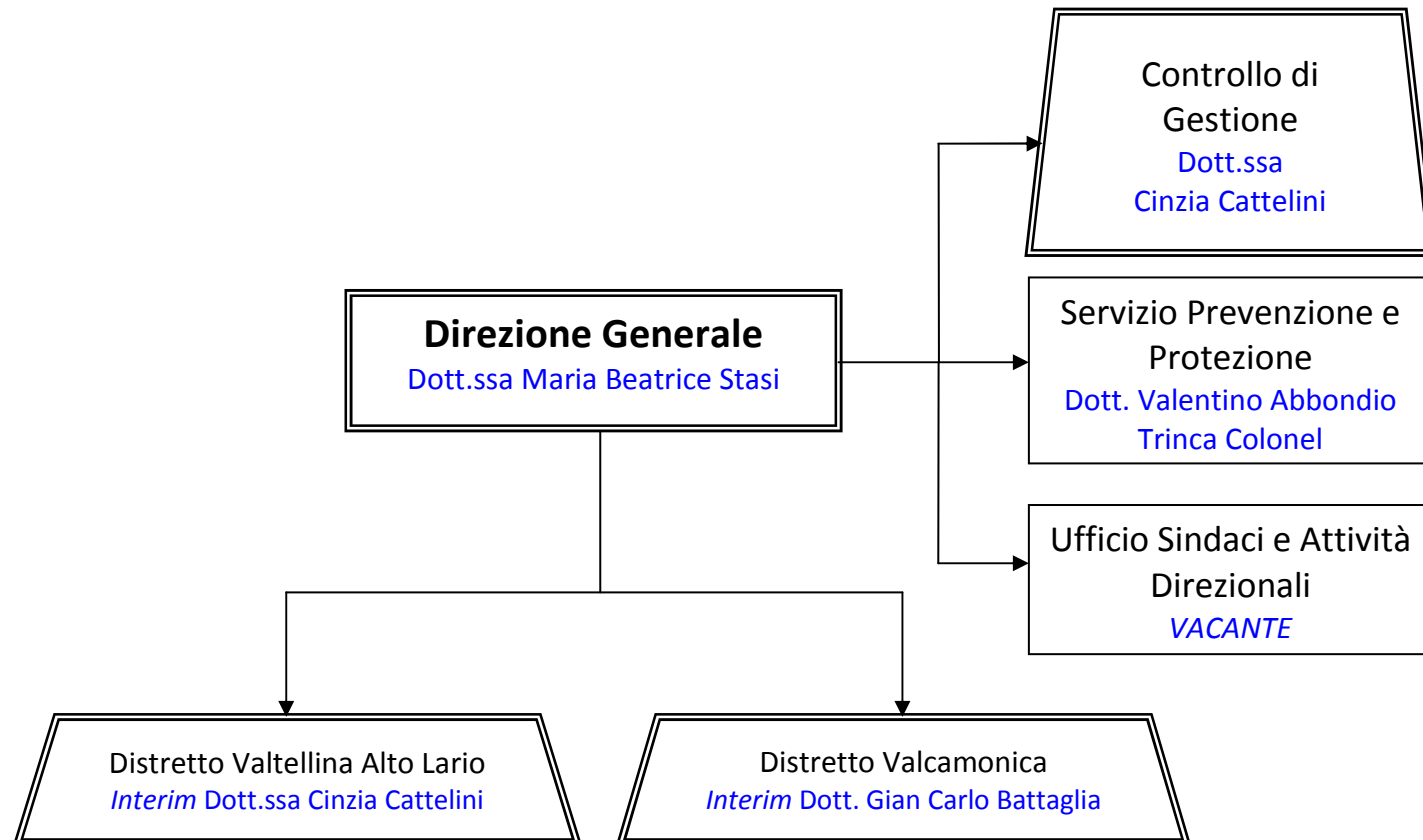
Controllo di Gestione
Dott.ssa
Cinzia Cattelini

Direzione Generale
Dott.ssa Maria Beatrice Stasi

Servizio Prevenzione e Protezione
Dott. Valentino Abbondio Trinca Colonel

Ufficio Sindaci e Attività Direzionali
VACANTE

Distretto Valtellina Alto Lario
Interim Dott.ssa Cinzia Cattelini

Distretto Valcamonica
Interim Dott. Gian Carlo Battaglia